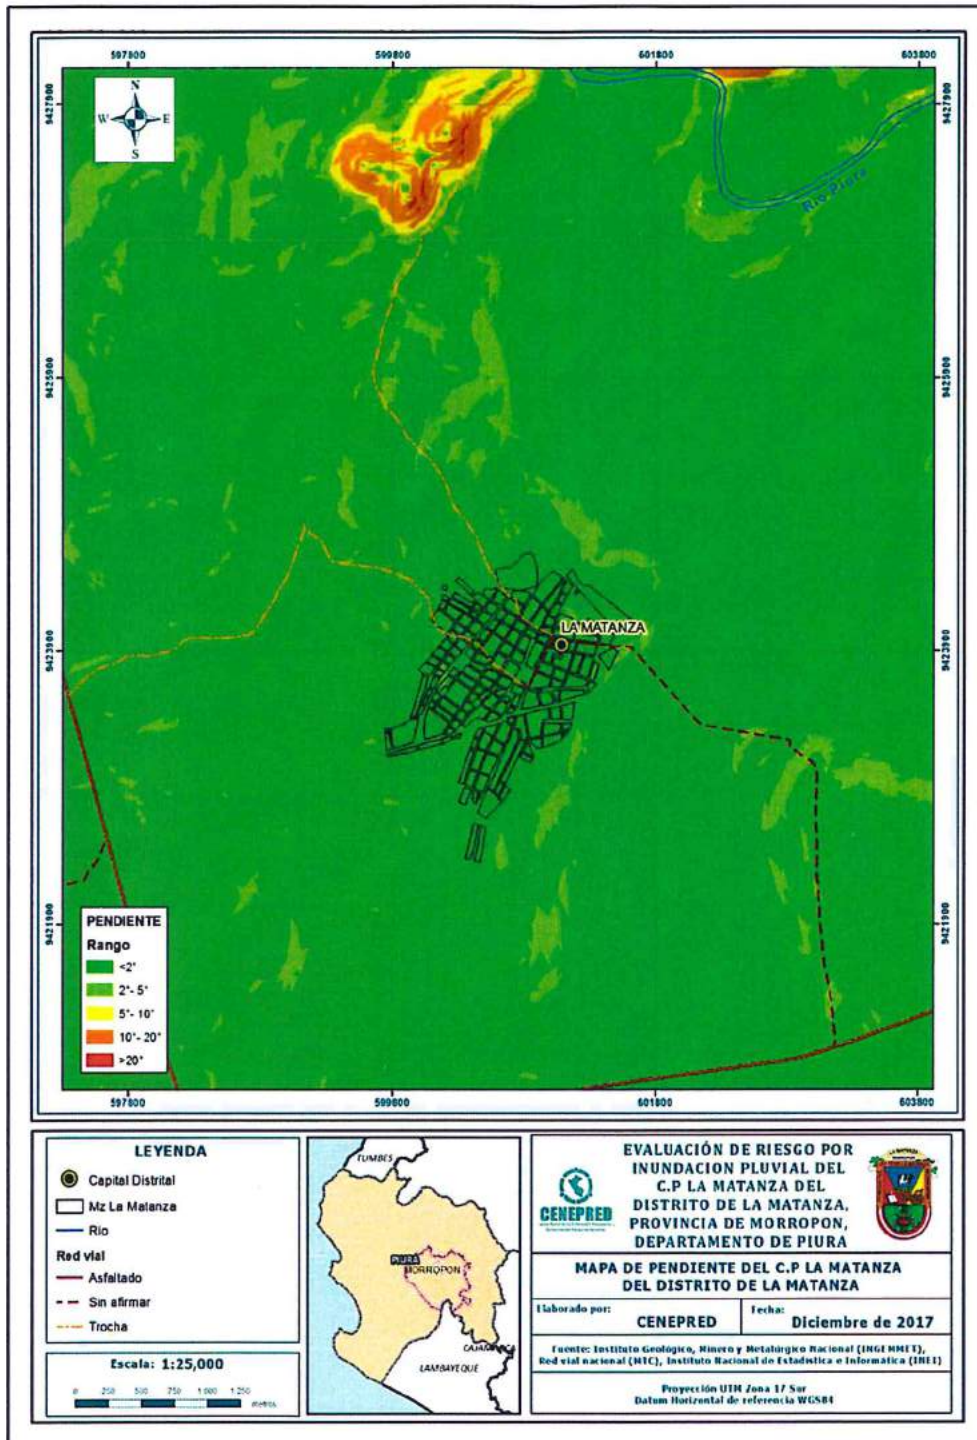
597800
599800
601800
603800

9427900
9425900
9423900
9421900

N
W
E
S

Rio Piura

LA MATANZA

PENDIENTE
Rango
<2°
2°- 5°
5°- 10°
10°- 20°
>20°

597800
599800
601800
603800

LEYENDA
Capital Distrital
Mz La Matanza
Rio
Red vial
Asfaltado
Sin afirmar
Trocha

Escala: 1:25,000
0 250 500 750 1.000 1.250 metros

TUMBES
PIURA
MORROPON
CAJAMARCA
LAMBAYEQUE

CENEPRED

EVALUACIÓN DE RIESGO POR INUNDACION PLUVIAL DEL C.P LA MATANZA DEL DISTRITO DE LA MATANZA, PROVINCIA DE MORROPON, DEPARTAMENTO DE PIURA

MAPA DE PENDIENTE DEL C.P LA MATANZA DEL DISTRITO DE LA MATANZA

Elaborado por: CENEPRED
Fecha: Diciembre de 2017

Fuente: Instituto Geológico, Minero y Metalúrgico Nacional (INGEMMET), Red vial nacional (MTC), Instituto Nacional de Estadística e Informática (INEI)

Proyección UTM Zona 17 Sur
Datum Horizontal de referencia WGS84